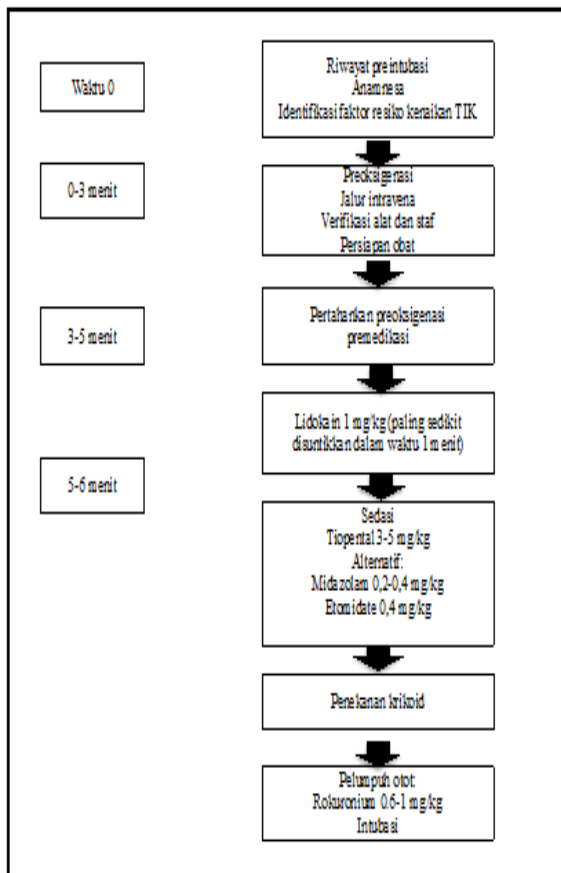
Waktu 0

Riwayat preintubasi
Anamnesa
Identifikasi faktor resiko kenaikan TIK

0-3 menit

Preoksigenasi
Jalur intravena
Verifikasi alat dan staf
Persiapan obat

3-5 menit

Pertahankan preoksigenasi
premedikasi

Lidokain 1 mg/kg (paling sedikit disuntikkan dalam waktu 1 menit)

5-6 menit

Sedasi
Tiopental 3-5 mg/kg
Alternatif:
Midazolam 0,2-0,4 mg/kg
Etomidate 0,4 mg/kg

Penekanan krikoid

Pelumpuh otot:
Rokuronium 0,6-1 mg/kg
Intubasi